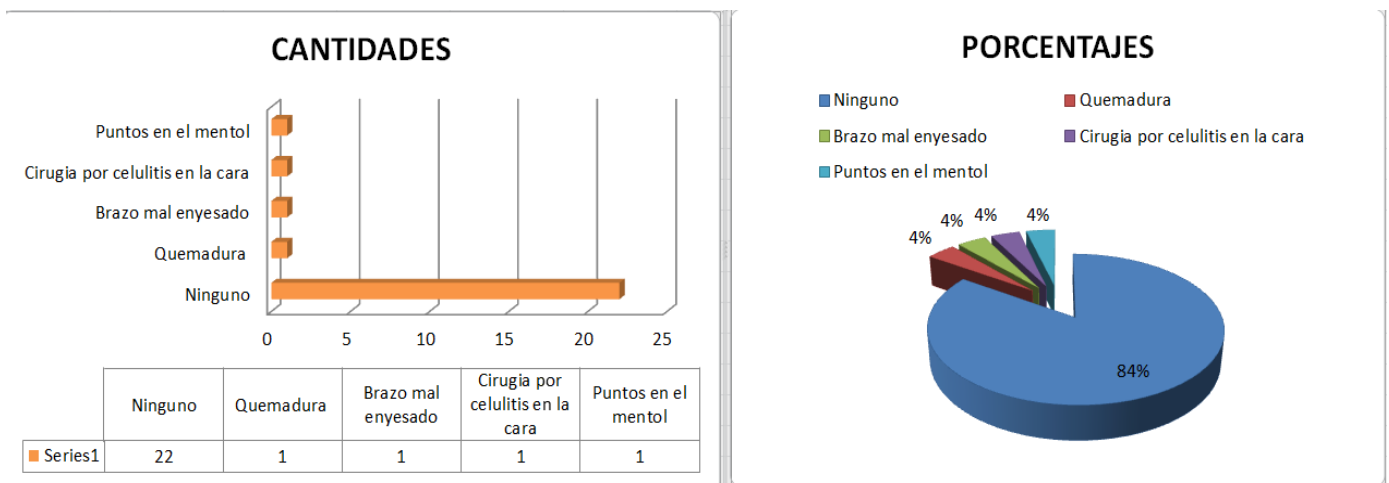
CANTIDADES

Puntos en el mentol
Cirugia por celulitis en la cara
Brazo mal enyesado
Quemadura
Ninguno

0 5 10 15 20 25

| | Ninguno | Quemadura | Brazo mal enyesado | Cirugia por celulitis en la cara | Puntos en el mentol |
|---|---|---|---|---|---|
| Series1 | 22 | 1 | 1 | 1 | 1 |

PORCENTAJES

Ninguno
Quemadura
Brazo mal enyesado
Cirugia por celulitis en la cara
Puntos en el mentol

4%
4%
4%
4%
84%